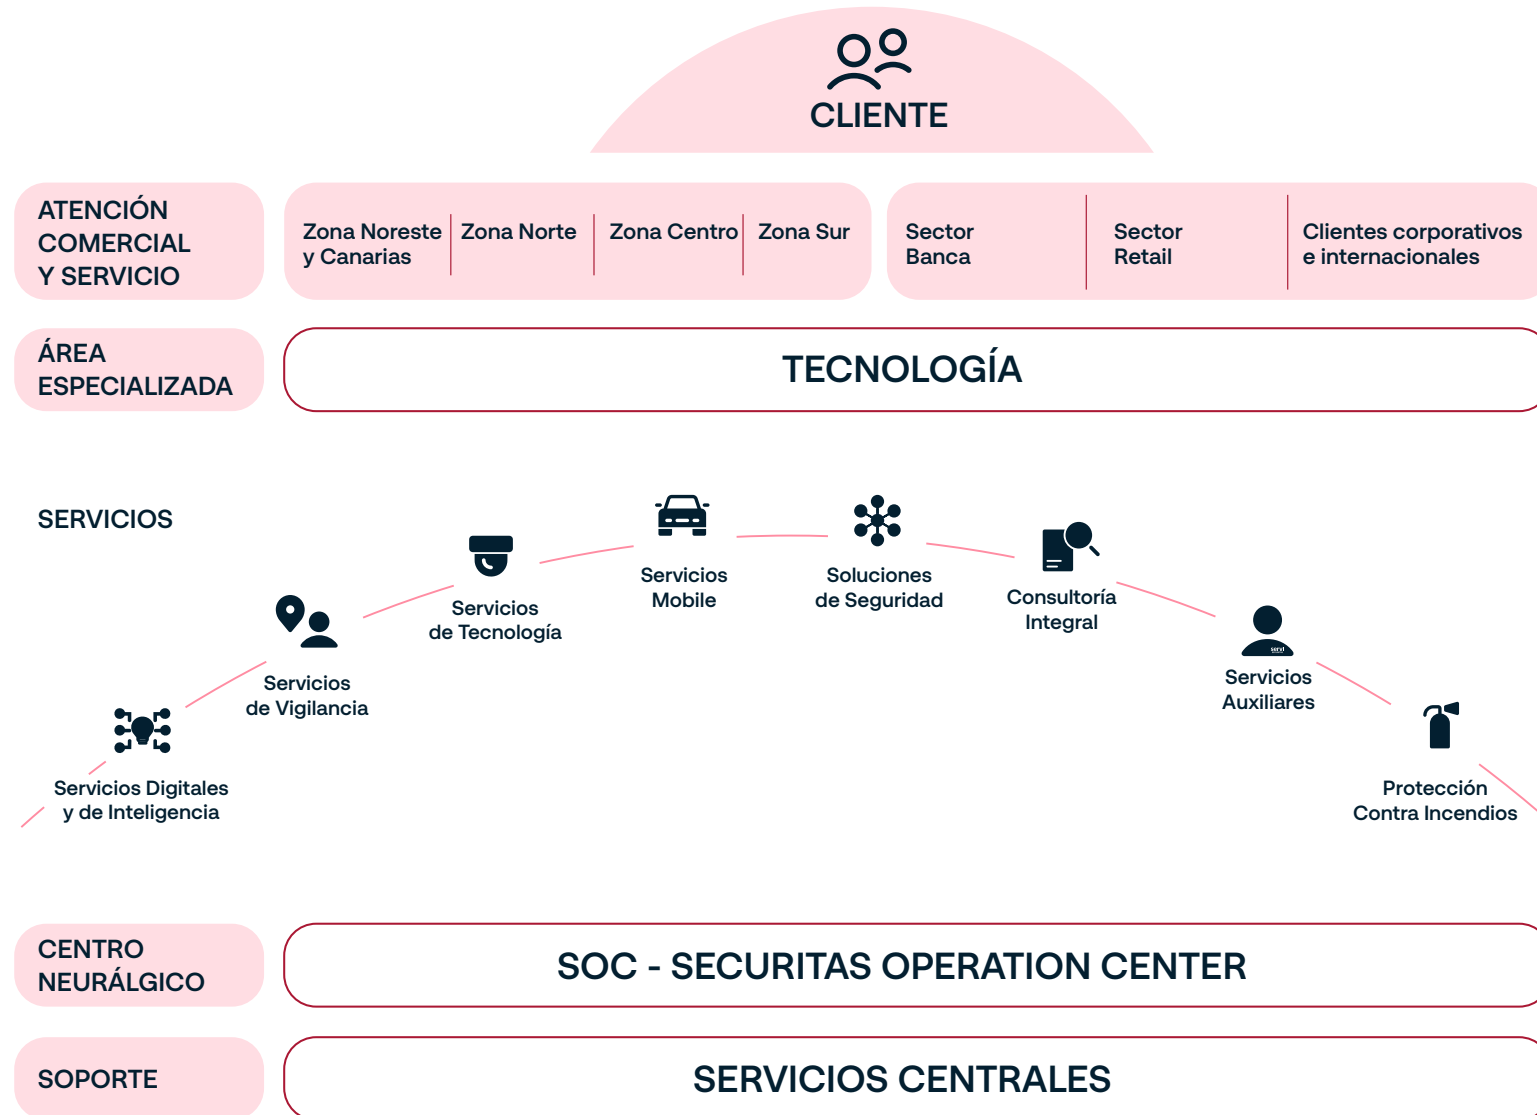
CLIENTE

ATENCIÓN COMERCIAL Y SERVICIO

Zona Noreste y Canarias | Zona Norte | Zona Centro | Zona Sur

Sector Banca | Sector Retail | Clientes corporativos e internacionales

ÁREA ESPECIALIZADA

TECNOLOGÍA

SERVICIOS

Servicios Digitales y de Inteligencia

Servicios de Vigilancia

Servicios de Tecnología

Servicios Mobile

Soluciones de Seguridad

Consultoría Integral

Servicios Auxiliares

Protección Contra Incendios

CENTRO NEURÁLGICO

SOC - SECURITAS OPERATION CENTER

SOPORTE

SERVICIOS CENTRALES